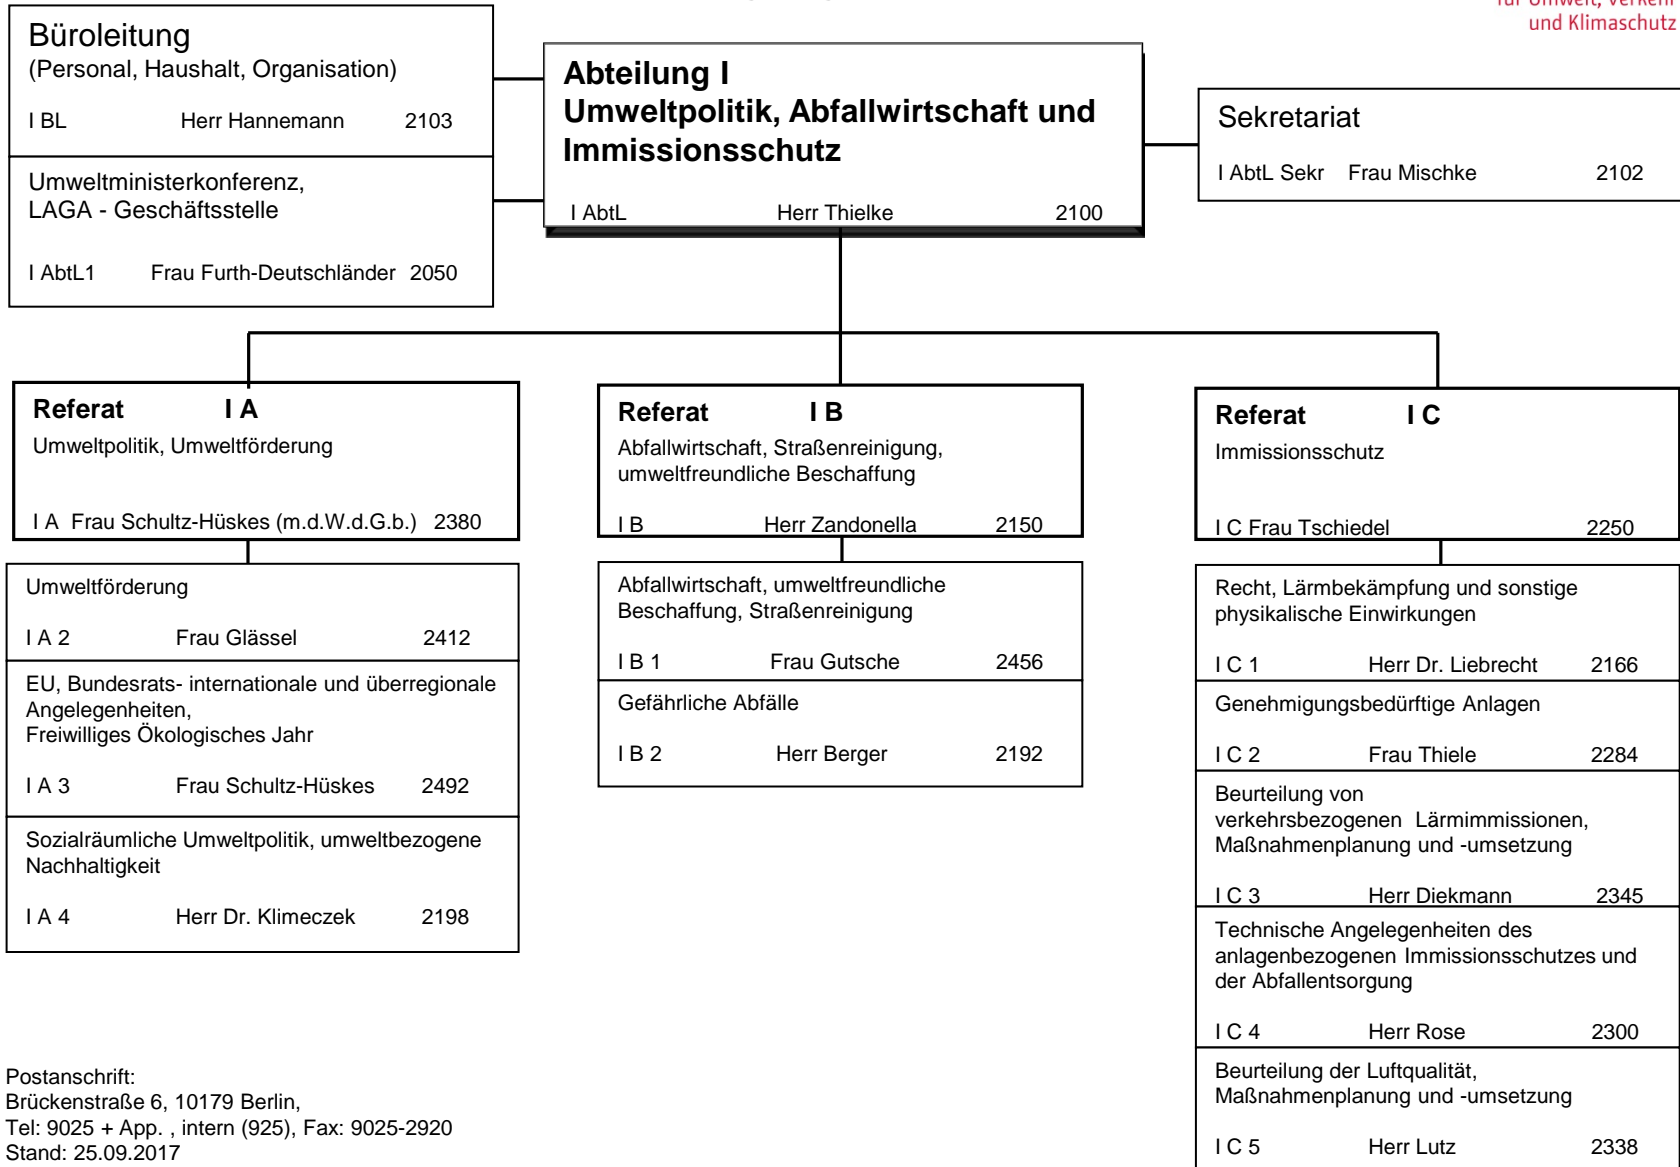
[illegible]
und Klimaschutz

Büroleitung
(Personal, Haushalt, Organisation)

I BL Herr Hannemann 2103

Umweltministerkonferenz,
LAGA - Geschäftsstelle

I AbtL1 Frau Furth-Deutschländer 2050

Abteilung I
Umweltpolitik, Abfallwirtschaft und Immissionsschutz

I AbtL Herr Thielke 2100

Sekretariat

I AbtL Sekr Frau Mischke 2102

Referat I A
Umweltpolitik, Umweltförderung

I A Frau Schultz-Hüskes (m.d.W.d.G.b.) 2380

Umweltförderung

I A 2 Frau Glässel 2412

EU, Bundesrats- internationale und überregionale Angelegenheiten,
Freiwilliges Ökologisches Jahr

I A 3 Frau Schultz-Hüskes 2492

Sozialräumliche Umweltpolitik, umweltbezogene Nachhaltigkeit

I A 4 Herr Dr. Klimeczek 2198

Referat I B
Abfallwirtschaft, Straßenreinigung, umweltfreundliche Beschaffung

I B Herr Zandonella 2150

Abfallwirtschaft, umweltfreundliche Beschaffung, Straßenreinigung

I B 1 Frau Gutsche 2456

Gefährliche Abfälle

I B 2 Herr Berger 2192

Referat I C
Immissionsschutz

I C Frau Tschiedel 2250

Recht, Lärmbekämpfung und sonstige physikalische Einwirkungen

I C 1 Herr Dr. Liebrecht 2166

Genehmigungsbedürftige Anlagen

I C 2 Frau Thiele 2284

Beurteilung von verkehrsbezogenen Lärmimmissionen, Maßnahmenplanung und -umsetzung

I C 3 Herr Diekmann 2345

Technische Angelegenheiten des anlagenbezogenen Immissionsschutzes und der Abfallentsorgung

I C 4 Herr Rose 2300

Beurteilung der Luftqualität, Maßnahmenplanung und -umsetzung

I C 5 Herr Lutz 2338

Postanschrift:
Brückenstraße 6, 10179 Berlin,
Tel: 9025 + App. , intern (925), Fax: 9025-2920
Stand: 25.09.2017